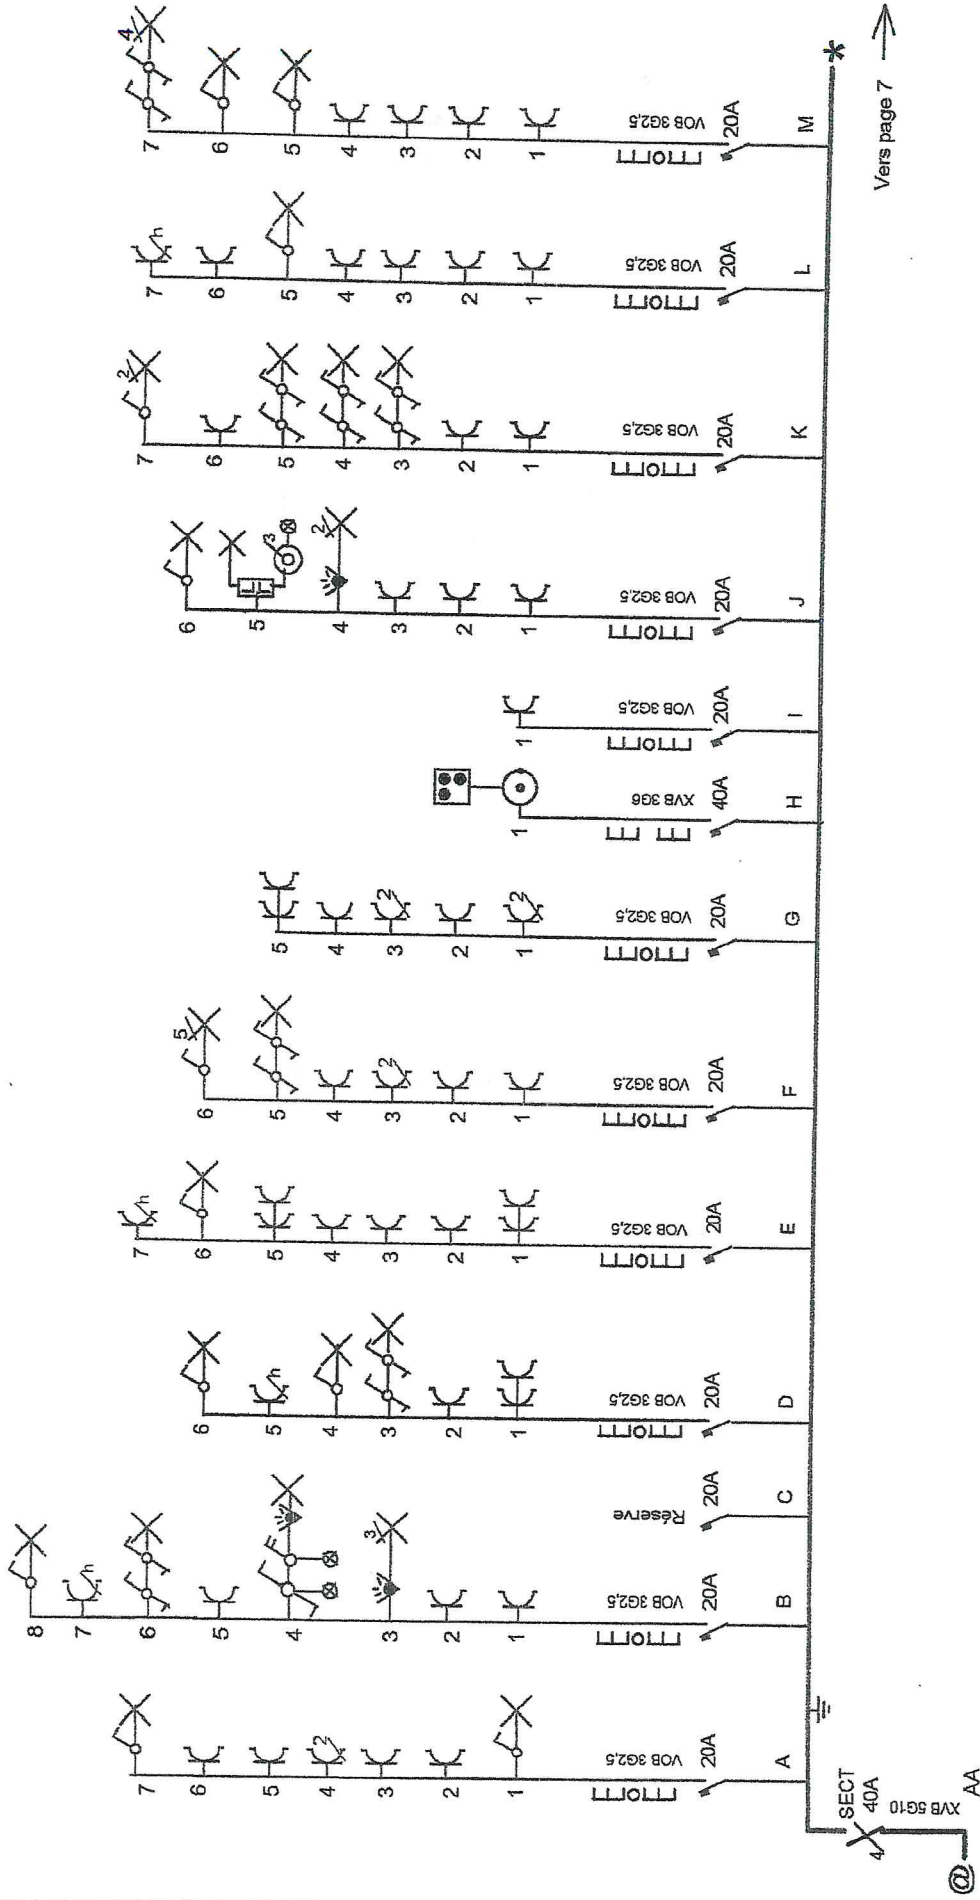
Vers page 7

SECT
40A
4
XVB 5G10
AA
@

A
20A
VOB 3G2,5
1
2
3
4
2
5
6
7

B
20A
VOB 3G2,5
1
2
3
3
4
5
6
7
h
8

C
20A
Réserve

D
20A
VOB 3G2,5
1
2
3
4
5
h
6

E
20A
VOB 3G2,5
1
2
3
4
5
6
7
h

F
20A
VOB 3G2,5
1
2
3
2
4
5
6
5

G
20A
VOB 3G2,5
1
2
2
3
2
4
5

H
40A
XVB 3G6
1

I
20A
VOB 3G2,5
1

J
20A
VOB 3G2,5
1
2
3
4
2
5
3
6

K
20A
VOB 3G2,5
1
2
3
4
5
6
7
2

L
20A
VOB 3G2,5
1
2
3
4
5
6
7
h

M
20A
VOB 3G2,5
1
2
3
4
5
6
7
4